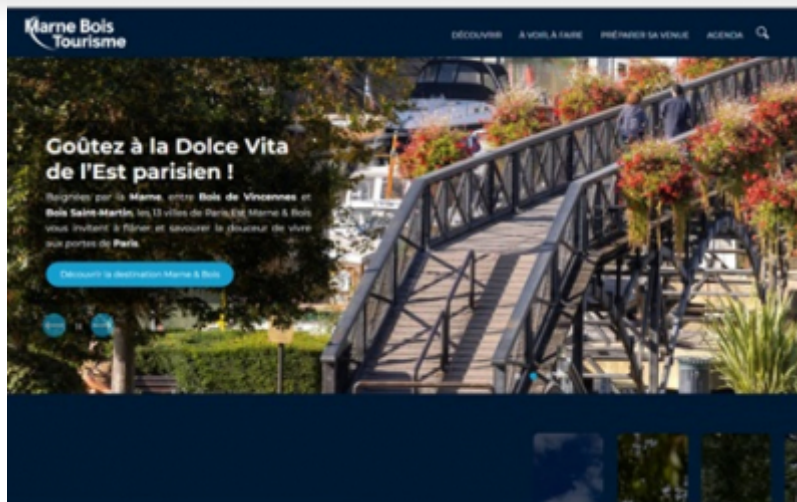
Marne Bois Tourisme

DÉCOUVRIR À VOIR À FAIRE PRÉPARER SA VENUE AGENDA

Goûtez à la Dolce Vita de l'Est parisien !

Baignées par la Marne, entre Bois de Vincennes et Bois Saint-Martin, les 13 villes de Paris Est Marne & Bois vous invitent à flâner et savourer la douceur de vivre aux portes de Paris.

Découvrir la destination Marne & Bois